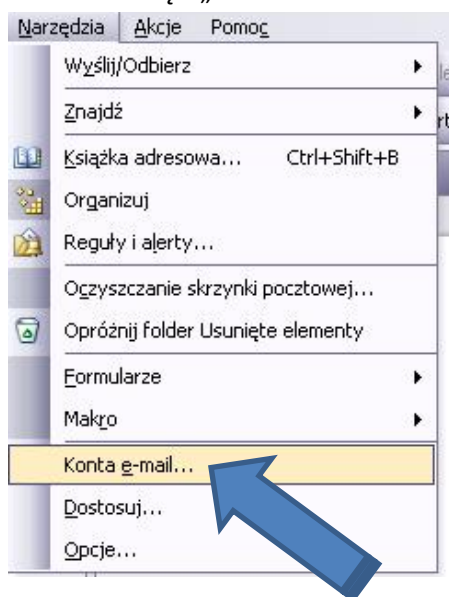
Narzędzia Akcje Pomoc

Wyślij/Odbierz

Znajdź

Książka adresowa... Ctrl+Shift+B

Organizuj

Reguły i alerty...

Oczyszczanie skrzynki pocztowej...

Opróżnij folder Usunięte elementy

Formularze

Makro

Konta e-mail...

Dostosuj...

Opcje...